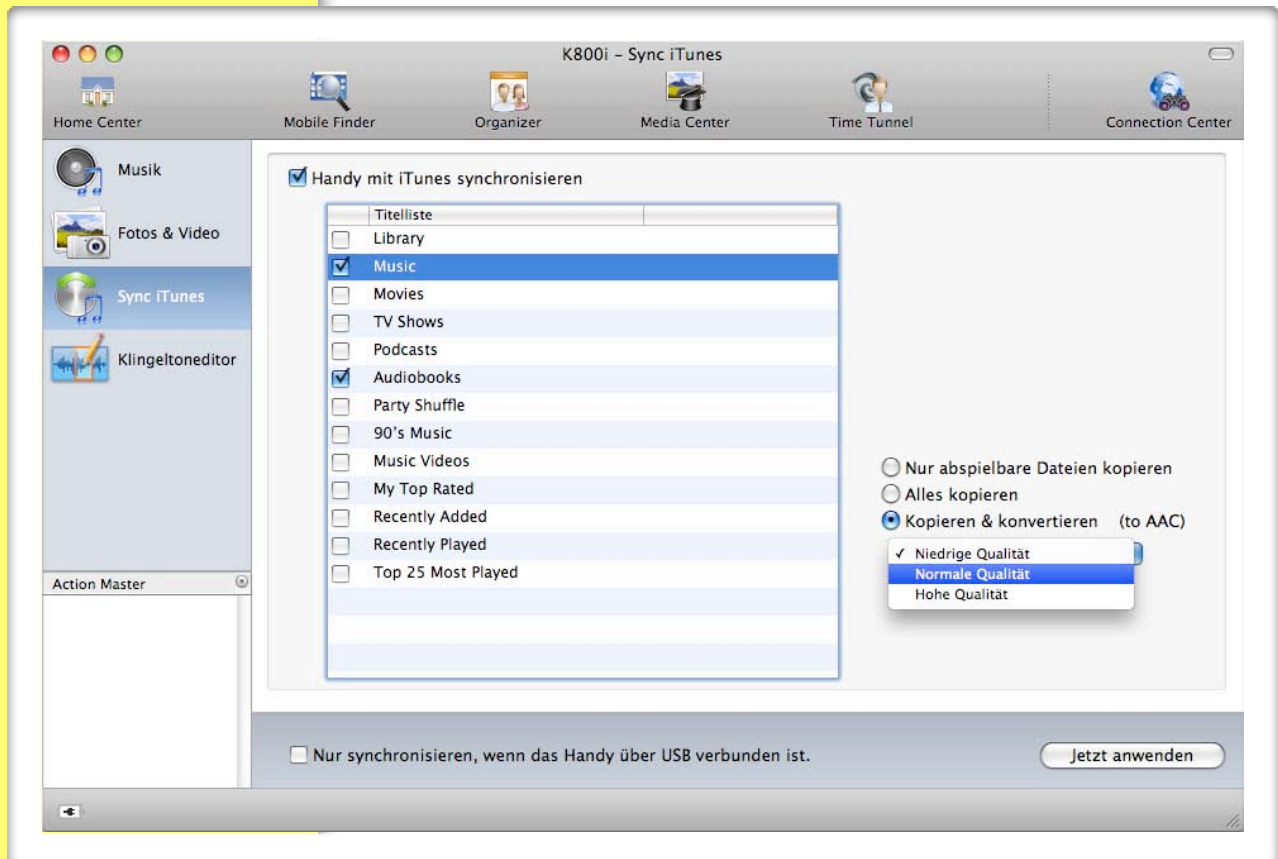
K800i – Sync iTunes

Home Center
Mobile Finder
Organizer
Media Center
Time Tunnel
Connection Center

Musik
Fotos & Video
Sync iTunes
Klingeltoneditor

Action Master

Handy mit iTunes synchronisieren

| | Titelliste |
|---|---|
| ☐ | Library |
| ☑ | Music |
| ☐ | Movies |
| ☐ | TV Shows |
| ☐ | Podcasts |
| ☑ | Audiobooks |
| ☐ | Party Shuffle |
| ☐ | 90's Music |
| ☐ | Music Videos |
| ☐ | My Top Rated |
| ☐ | Recently Added |
| ☐ | Recently Played |
| ☐ | Top 25 Most Played |

Nur abspielbare Dateien kopieren
Alles kopieren
Kopieren & konvertieren (to AAC)

✓ Niedrige Qualität
Normale Qualität
Hohe Qualität

Nur synchronisieren, wenn das Handy über USB verbunden ist.

Jetzt anwenden